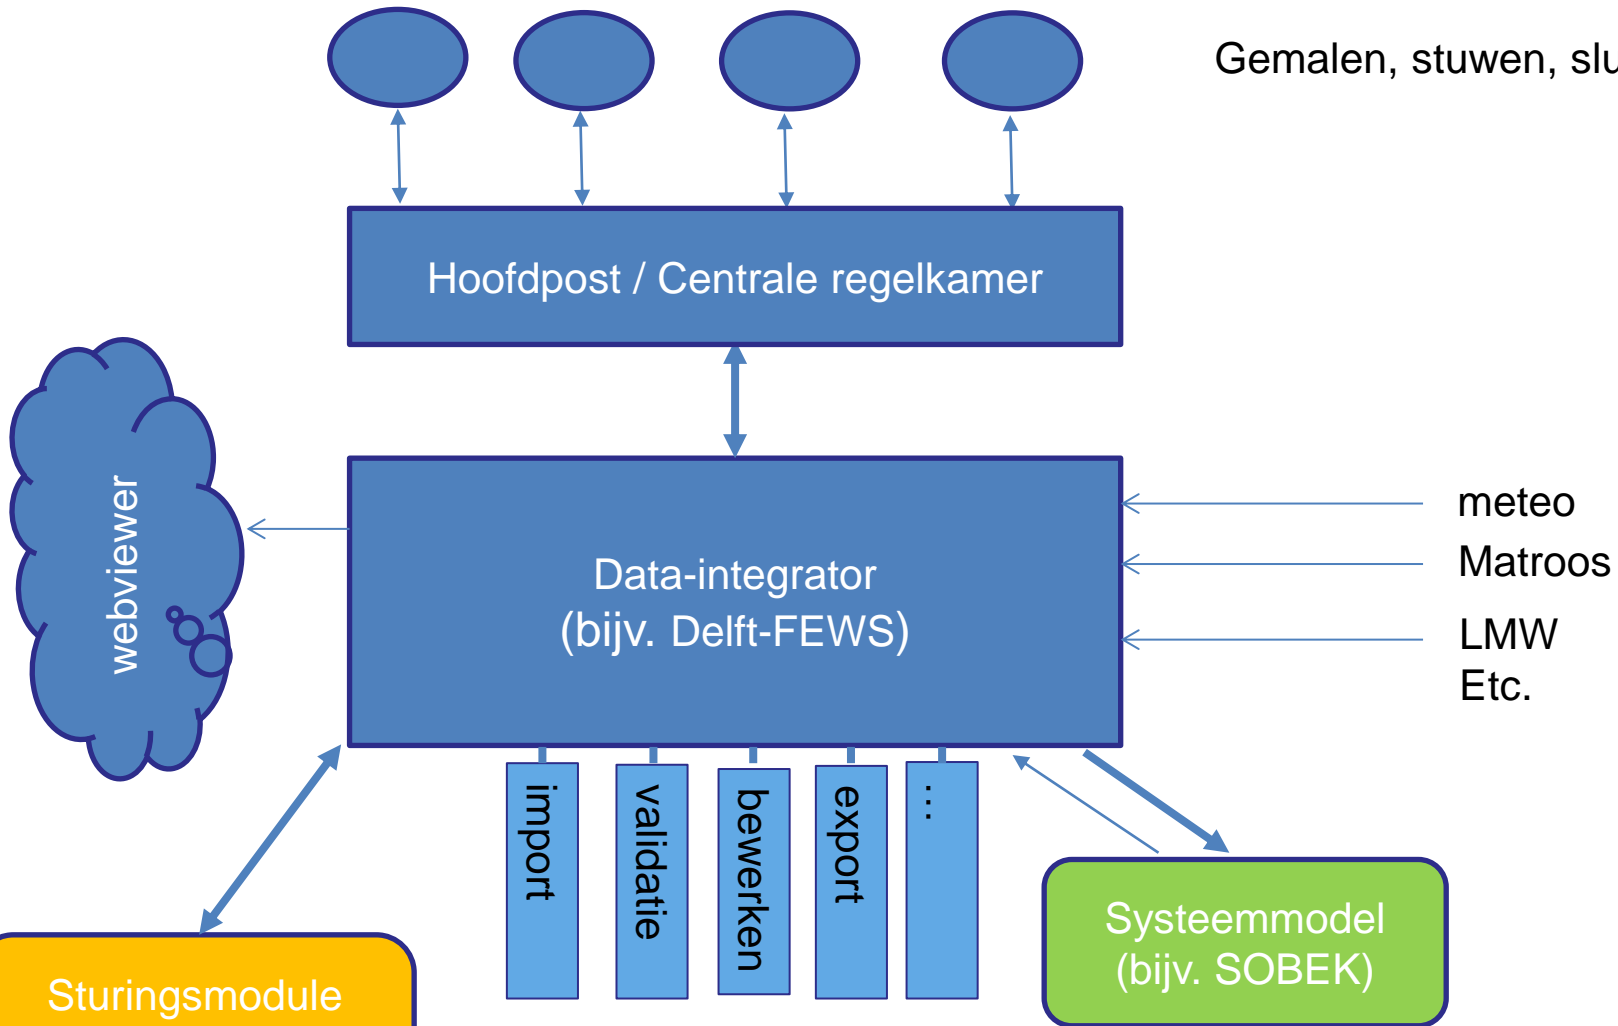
Gemalen, stuwen, slu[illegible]

Hoofdpost / Centrale regelkamer

webviewer

Data-integrator
(bijv. Delft-FEWS)

meteo
Matroos
LMW
Etc.

import

validatie

bewerken

export

...

Systeemmodel
(bijv. SOBEK)

Sturingsmodule